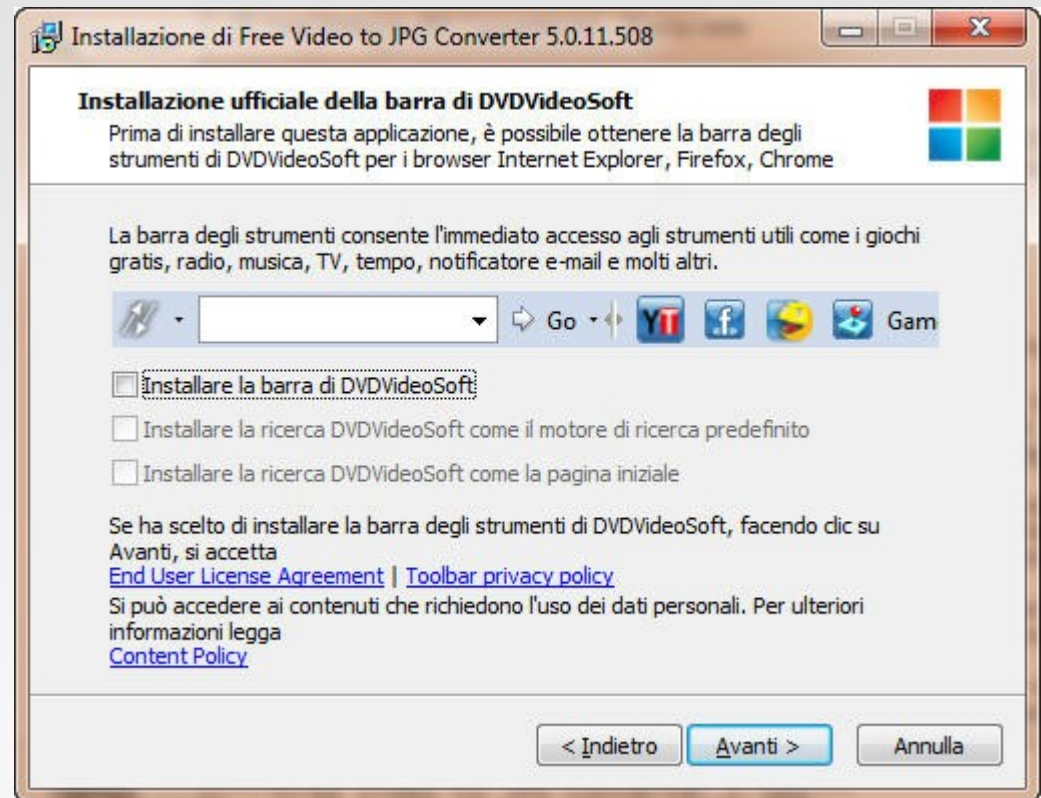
Installazione di Free Video to JPG Converter 5.0.11.508

Installazione ufficiale della barra di DVDVideoSoft
Prima di installare questa applicazione, è possibile ottenere la barra degli strumenti di DVDVideoSoft per i browser Internet Explorer, Firefox, Chrome

La barra degli strumenti consente l'immediato accesso agli strumenti utili come i giochi gratis, radio, musica, TV, tempo, notificatore e-mail e molti altri.

Go Gam

Installare la barra di DVDVideoSoft

Installare la ricerca DVDVideoSoft come il motore di ricerca predefinito

Installare la ricerca DVDVideoSoft come la pagina iniziale

Se ha scelto di installare la barra degli strumenti di DVDVideoSoft, facendo clic su Avanti, si accetta
End User License Agreement | Toolbar privacy policy
Si può accedere ai contenuti che richiedono l'uso dei dati personali. Per ulteriori informazioni legga
Content Policy

< Indietro Avanti > Annulla